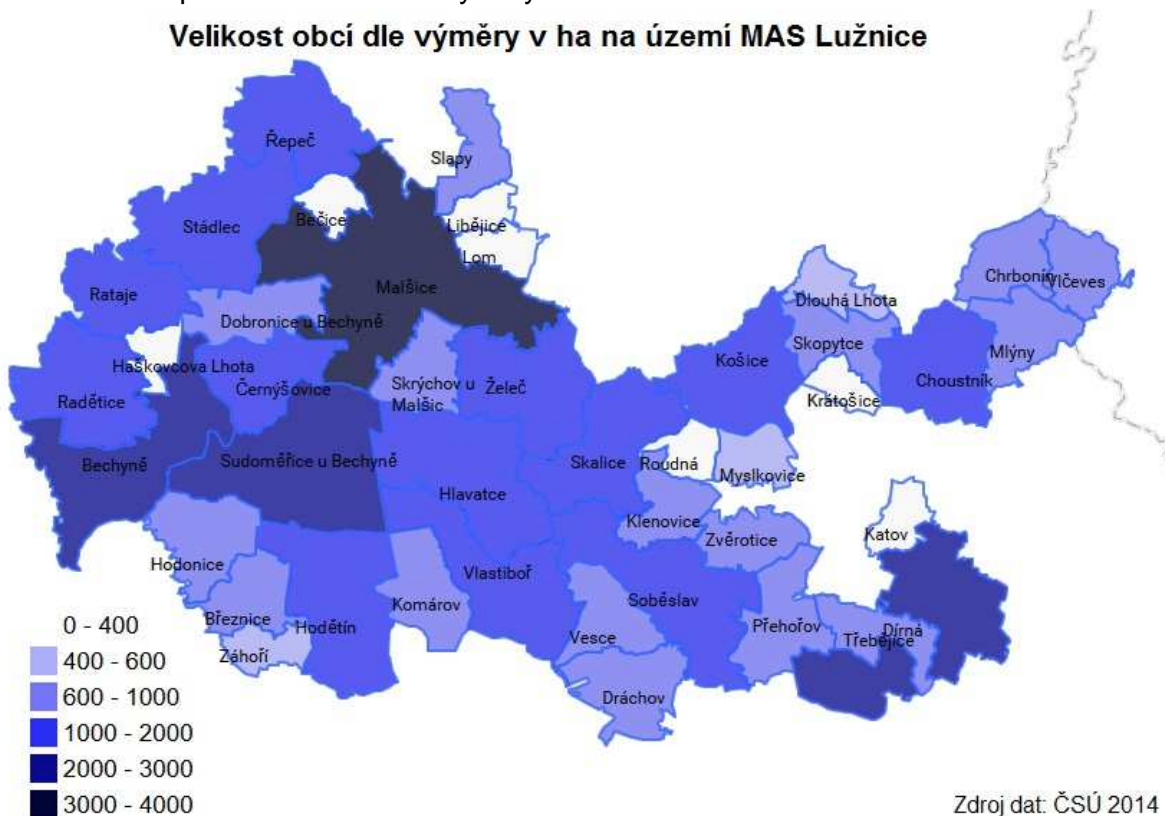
Velikost obcí dle výměry v ha na území MAS Lužnice

Řepeč
Slapy
Bečice
Stádlec
Liběјice
Lom
Malšice
Rataje
Dlouhá Lhota
Chrboniny
Vlčeves
Dobronice u Bechyně
Skopytce
Haškovcova Lhota
Košice
Mlýny
Černýšovice
Skrýchov u Malšic
Želeč
Choustník
Radětice
Krátošice
Bechyně
Sudoměřice u Bechyně
Skalice
Roudná
Myslkovice
Hlavatce
Klenovice
Katov
Hodonice
Zvěrotice
Vlastiboř
Soběslav
Komárov
Březnice
Hodětín
Přehořov
Dírná
Vesce
Třebějice
Záhoří
Dráchov

0 - 400
400 - 600
600 - 1000
1000 - 2000
2000 - 3000
3000 - 4000

Zdroj dat: ČSÚ 2014